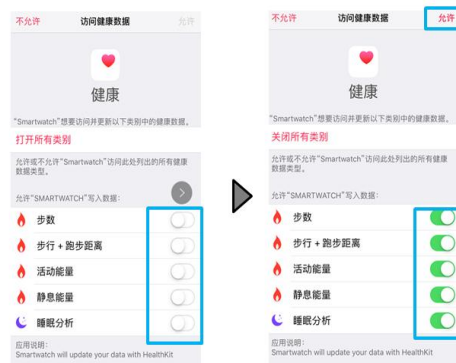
不允许 访问健康数据 允许

健康

"Smartwatch"想要访问并更新以下类别中的健康数据。

打开所有类别

允许或不允许"Smartwatch"访问此处列出的所有健康数据类型。

允许"SMARTWATCH"写入数据：

步数

步行 + 跑步距离

活动能量

静息能量

睡眠分析

应用说明：
Smartwatch will update your data with HealthKit

不允许 访问健康数据 允许

健康

"Smartwatch"想要访问并更新以下类别中的健康数据。

关闭所有类别

允许或不允许"Smartwatch"访问此处列出的所有健康数据类型。

允许"SMARTWATCH"写入数据：

步数

步行 + 跑步距离

活动能量

静息能量

睡眠分析

应用说明：
Smartwatch will update your data with HealthKit